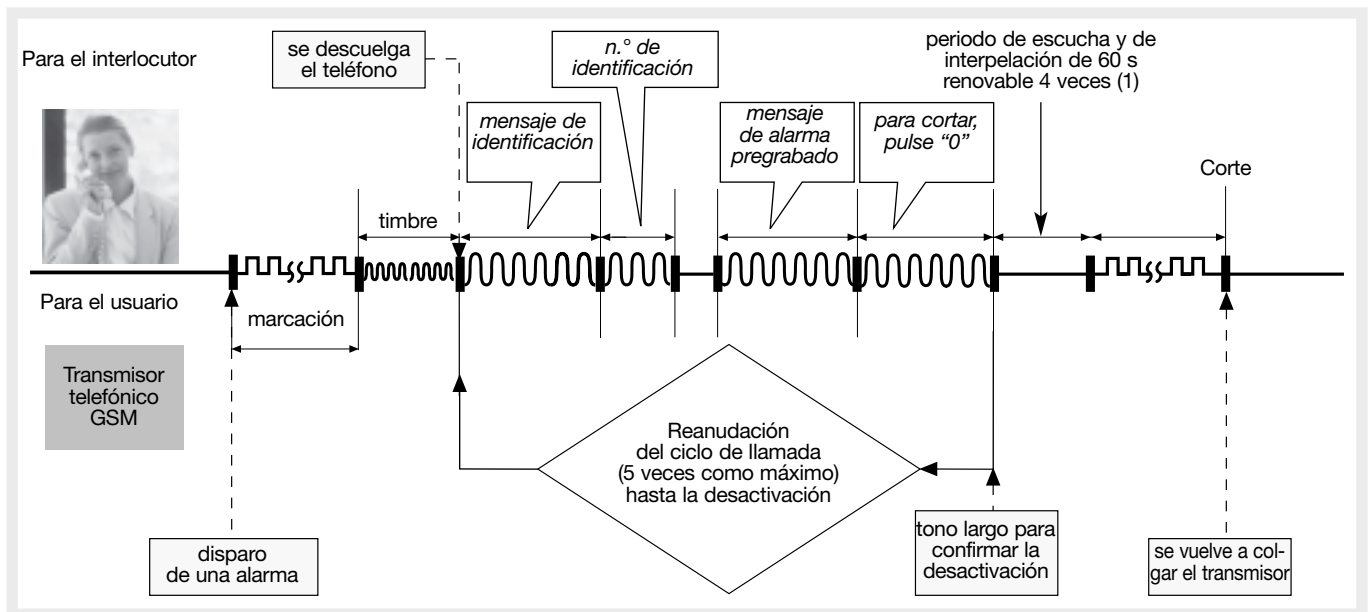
Para el interlocutor

se descuelga el teléfono

n.° de identificación

periodo de escucha y de interpelación de 60 s renovable 4 veces (1)

mensaje de identificación

mensaje de alarma pregrabado

para cortar, pulse “0”

Corte

timbre

Para el usuario

marcación

Transmisor telefónico GSM

Reanudación del ciclo de llamada (5 veces como máximo) hasta la desactivación

disparo de una alarma

tono largo para confirmar la desactivación

se vuelve a colgar el transmisor